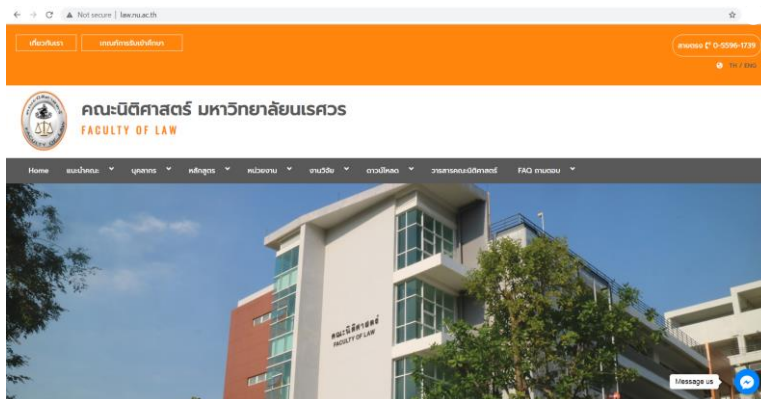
Not secure | law.nu.ac.th

เกี่ยวกับเรา

ระบบบริการนิสิตนักศึกษา

สายตรง 0-5596-1739

TH / ENG

คณะนิติศาสตร์ มหาวิทยาลัยนเรศวร

FACULTY OF LAW

Home แนะนำคณะ บุคลากร หลักสูตร หน่วยงาน งานวิจัย ดาวน์โหลด วารสารคณะนิติศาสตร์ FAQ ถามตอบ

คณะนิติศาสตร์
FACULTY OF LAW

Message us